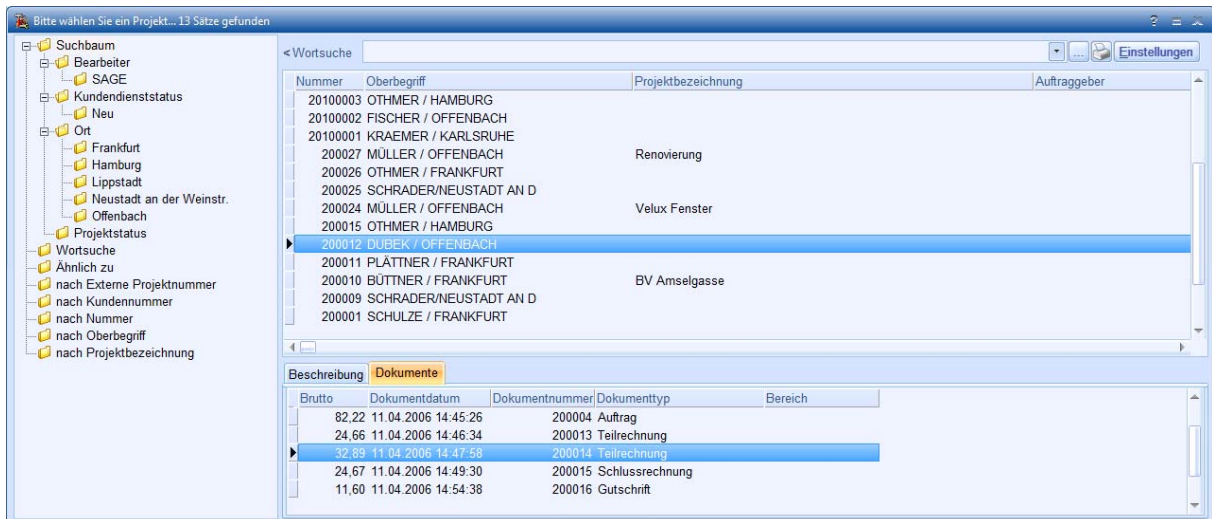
Bitte wählen Sie ein Projekt... 13 Sätze gefunden

Suchbaum
Bearbeiter
SAGE
Kundendienststatus
Neu
Ort
Frankfurt
Hamburg
Lippstadt
Neustadt an der Weinstr.
Offenbach
Projektstatus
Wortsuche
Ähnlich zu
nach Externe Projektnummer
nach Kundennummer
nach Nummer
nach Oberbegriff
nach Projektbezeichnung

< Wortsuche

Einstellungen

| Nummer | Oberbegriff | Projektbezeichnung | Auftraggeber |
|---|---|---|---|
| 20100003 | OTHMER / HAMBURG | | |
| 20100002 | FISCHER / OFFENBACH | | |
| 20100001 | KRAEMER / KARLSRUHE | | |
| 200027 | MÜLLER / OFFENBACH | Renovierung | |
| 200026 | OTHMER / FRANKFURT | | |
| 200025 | SCHRADER/NEUSTADT AN D | | |
| 200024 | MÜLLER / OFFENBACH | Velux Fenster | |
| 200015 | OTHMER / HAMBURG | | |
| 200012 | DUBEK / OFFENBACH | | |
| 200011 | PLÄTTNER / FRANKFURT | | |
| 200010 | BÜTTNER / FRANKFURT | BV Amselgasse | |
| 200009 | SCHRADER/NEUSTADT AN D | | |
| 200001 | SCHULZE / FRANKFURT | | |

Beschreibung Dokumente

| Brutto | Dokumentdatum | Dokumentnummer | Dokumenttyp | Bereich |
|---|---|---|---|---|
| 82,22 | 11.04.2006 14:45:26 | 200004 | Auftrag | |
| 24,66 | 11.04.2006 14:46:34 | 200013 | Teilrechnung | |
| 32,89 | 11.04.2006 14:47:58 | 200014 | Teilrechnung | |
| 24,67 | 11.04.2006 14:49:30 | 200015 | Schlussrechnung | |
| 11,60 | 11.04.2006 14:54:38 | 200016 | Gutschrift | |